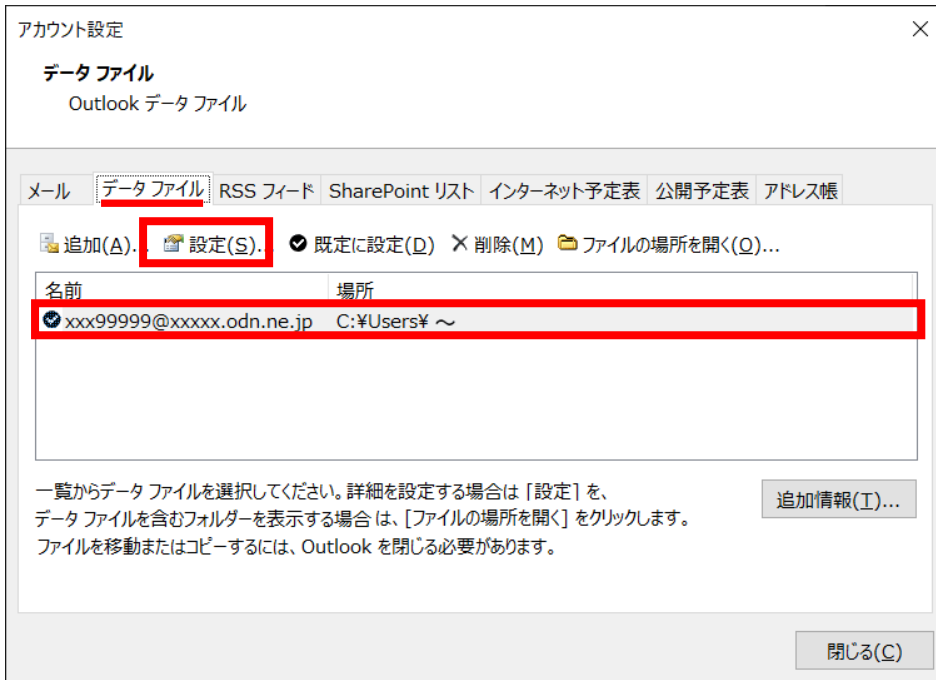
アカウント設定

データ ファイル
Outlook データ ファイル

メール | データ ファイル | RSS フィード | SharePoint リスト | インターネット予定表 | 公開予定表 | アドレス帳

追加(A)... 設定(S)... 既定に設定(D) ✕ 削除(M) ファイルの場所を開く(O)...

| 名前 | 場所 |
|---|---|
| xxx99999@xxxxx.odn.ne.jp | C:¥Users¥ ～ |

一覧からデータ ファイルを選択してください。詳細を設定する場合は［設定］を、データ ファイルを含むフォルダーを表示する場合は、[ファイルの場所を開く] をクリックします。ファイルを移動またはコピーするには、Outlook を閉じる必要があります。

追加情報(T)...

閉じる(C)